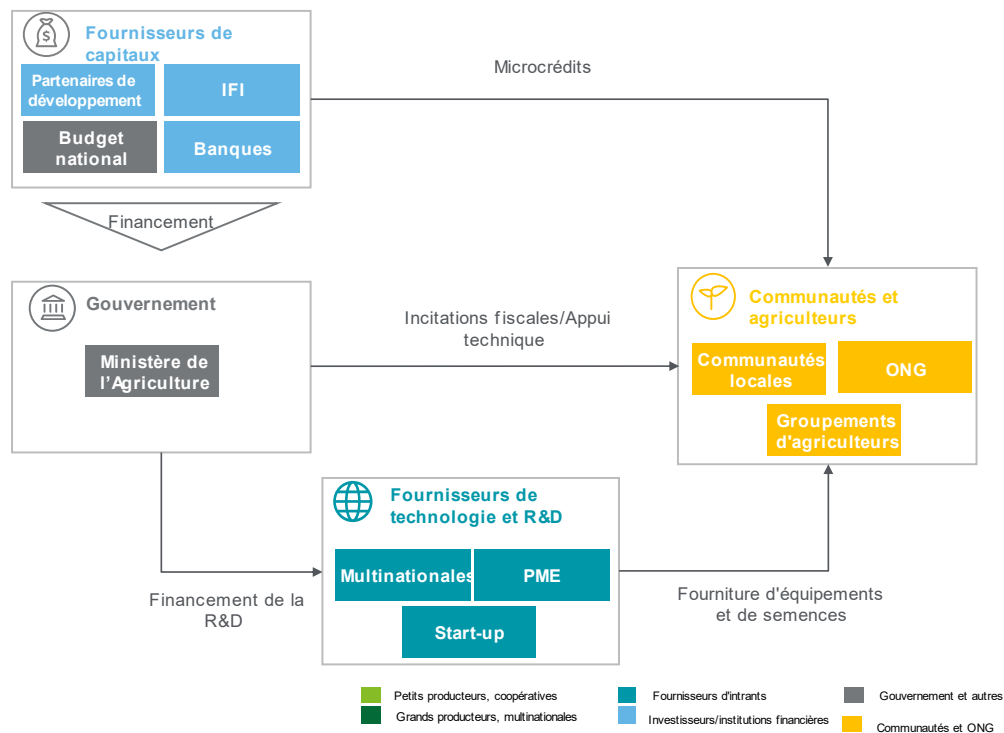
Fournisseurs de capitaux

Partenaires de développement

IFI

Budget national

Banques

Microcrédits

Financement

Gouvernement

Ministère de l'Agriculture

Incitations fiscales/Appui technique

Communautés et agriculteurs

Communautés locales

ONG

Groupements d'agriculteurs

Fournisseurs de technologie et R&D

Multinationales

PME

Start-up

Financement de la R&D

Fourniture d'équipements et de semences

Petits producteurs, coopératives

Grands producteurs, multinationales

Fournisseurs d'intrants

Investisseurs/institutions financières

Gouvernement et autres

Communautés et ONG